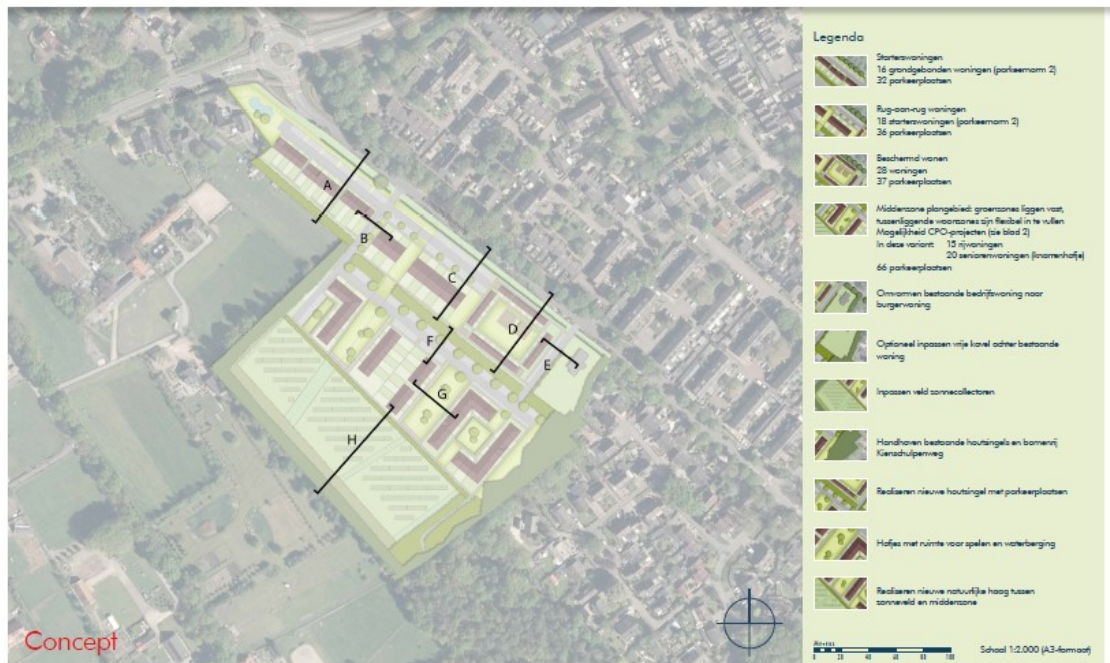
A
B
C
D
E
F
G
H

Concept

Legenda

Starterswoningen
16 grondgebonden woningen (parkeernorm 2)
32 parkeerplaatsen

Rug-aan-rug woningen
18 starterswoningen (parkeernorm 2)
36 parkeerplaatsen

Beschermd wonen
28 woningen
37 parkeerplaatsen

Middenzone plangebied: groenzones liggen vast, tussenliggende woonzones zijn flexibel in te vullen
Mogelijkheid CPO-projecten (zie blad 2)
In deze variant: 15 rijwoningen
20 seniorenwoningen (knarrenhofje)
66 parkeerplaatsen

Omvormen bestaande bedrijfswoning naar burgerwoning

Optioneel inpassen vrije kavel achter bestaande woning

Inpassen veld zonnecollectoren

Handhaven bestaande houtsingels en bomenrij Kienschulpenweg

Realiseren nieuwe houtsingel met parkeerplaatsen

Hofjes met ruimte voor spelen en waterberging

Realiseren nieuwe natuurlijke haag tussen zonneveld en middenzone

Schaal 1:2.000 (A3-formaat)